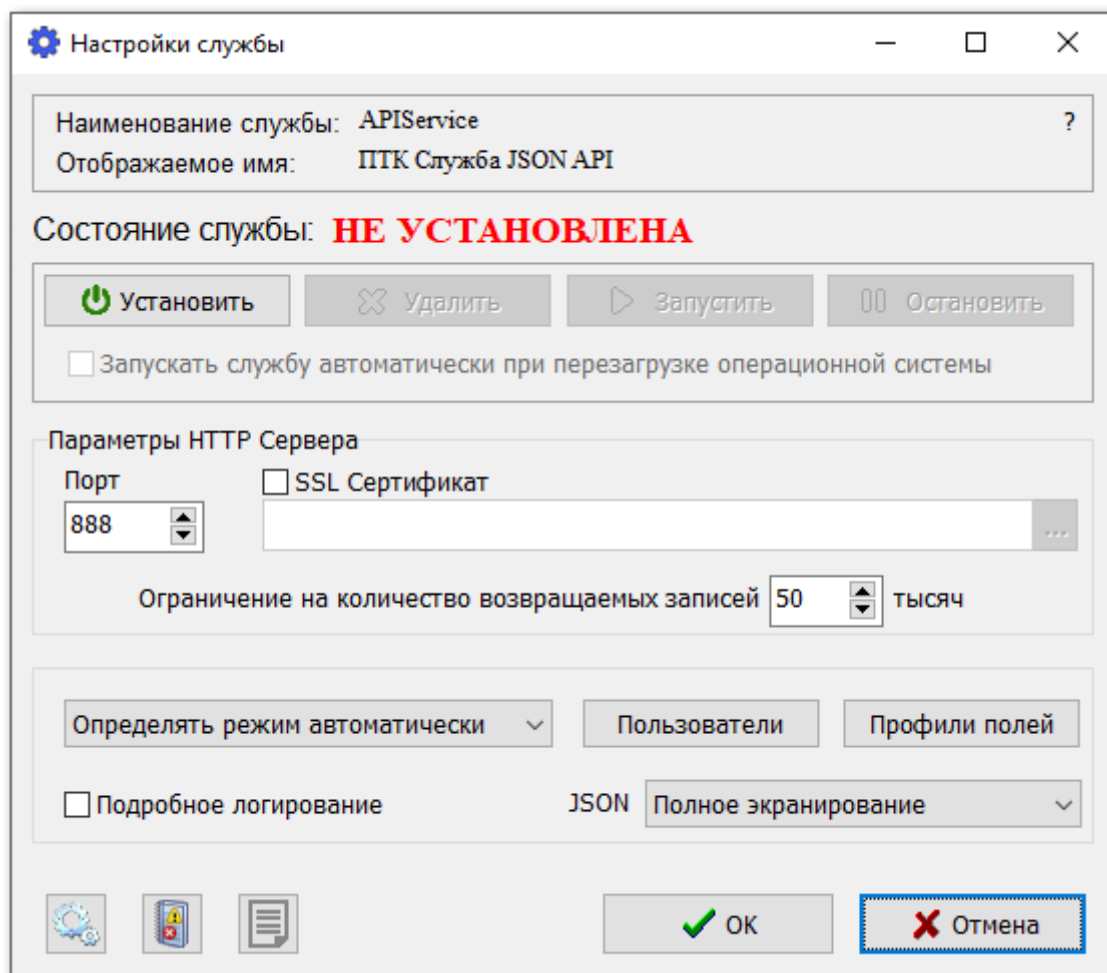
Настройки службы

Наименование службы: APIService
Отображаемое имя: ПТК Служба JSON API
?

Состояние службы: НЕ УСТАНОВЛЕНА

Установить
Удалить
Запустить
Остановить

Запускать службу автоматически при перезагрузке операционной системы

Параметры HTTP Сервера
Порт
888
SSL Сертификат
...
Ограничение на количество возвращаемых записей 50 тысяч

Определять режим автоматически
Пользователи
Профили полей
Подробное логирование
JSON Полное экранирование

OK
Отмена